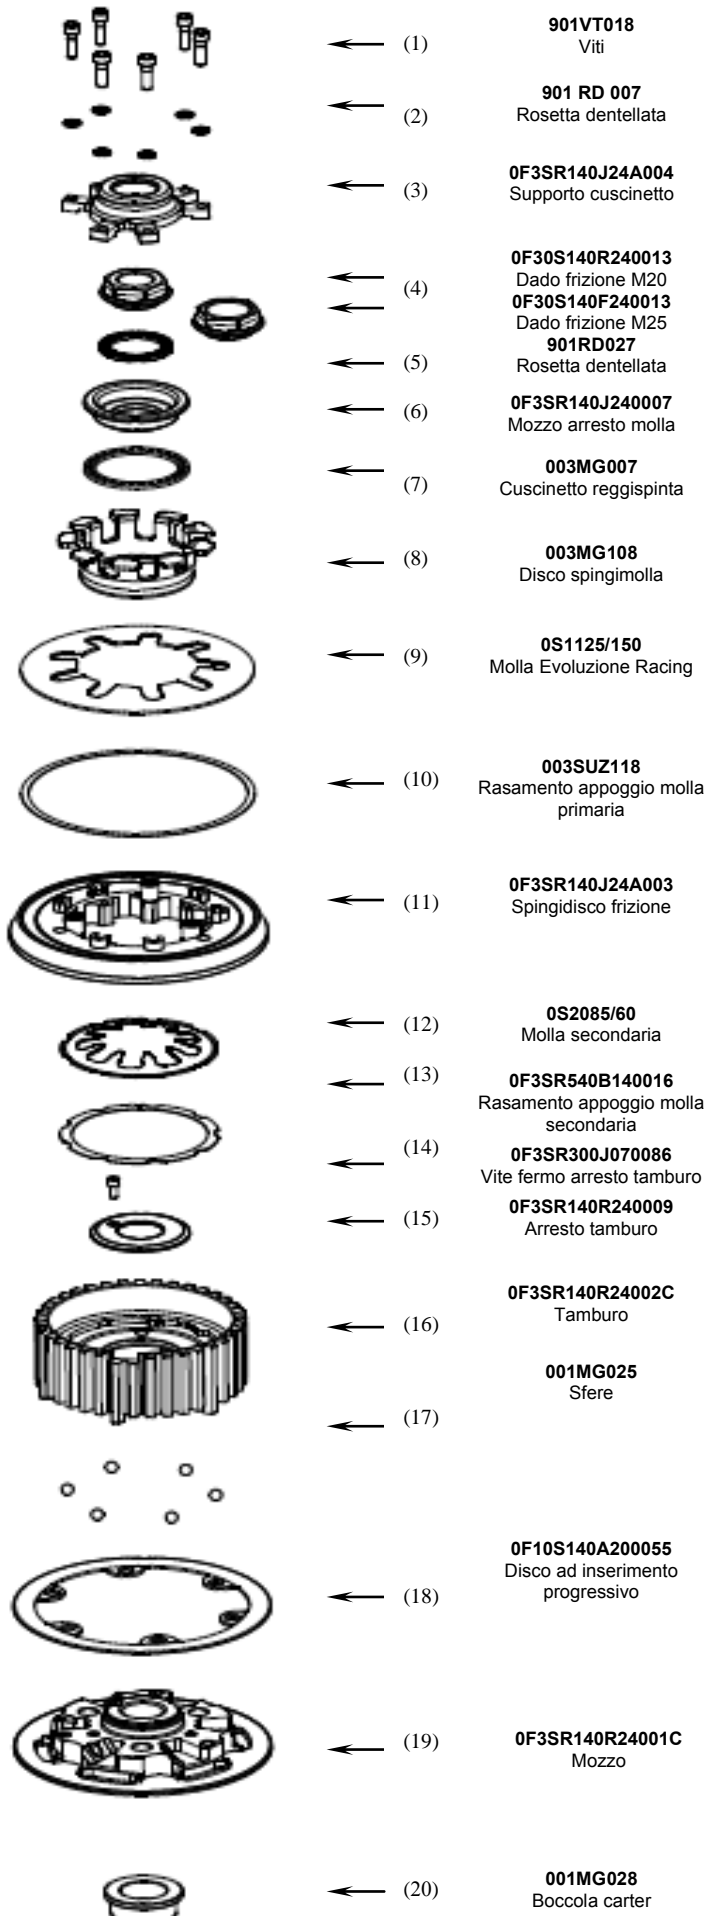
(1)
**901VT018**
Viti

(2)
**901 RD 007**
Rosetta dentellata

(3)
**0F3SR140J24A004**
Supporto cuscinetto

(4)
**0F30S140R240013**
Dado frizione M20
**0F30S140F240013**
Dado frizione M25

(5)
**901RD027**
Rosetta dentellata

(6)
**0F3SR140J240007**
Mozzo arresto molla

(7)
**003MG007**
Cuscinetto reggispinta

(8)
**003MG108**
Disco spingimolla

(9)
**0S1125/150**
Molla Evoluzione Racing

(10)
**003SUZ118**
Rasamento appoggio molla primaria

(11)
**0F3SR140J24A003**
Spingidisco frizione

(12)
**0S2085/60**
Molla secondaria

(13)
**0F3SR540B140016**
Rasamento appoggio molla secondaria

(14)
**0F3SR300J070086**
Vite fermo arresto tamburo

(15)
**0F3SR140R240009**
Arresto tamburo

(16)
**0F3SR140R24002C**
Tamburo

(17)
**001MG025**
Sfere

(18)
**0F10S140A200055**
Disco ad inserimento progressivo

(19)
**0F3SR140R24001C**
Mozzo

(20)
**001MG028**
Boccola carter